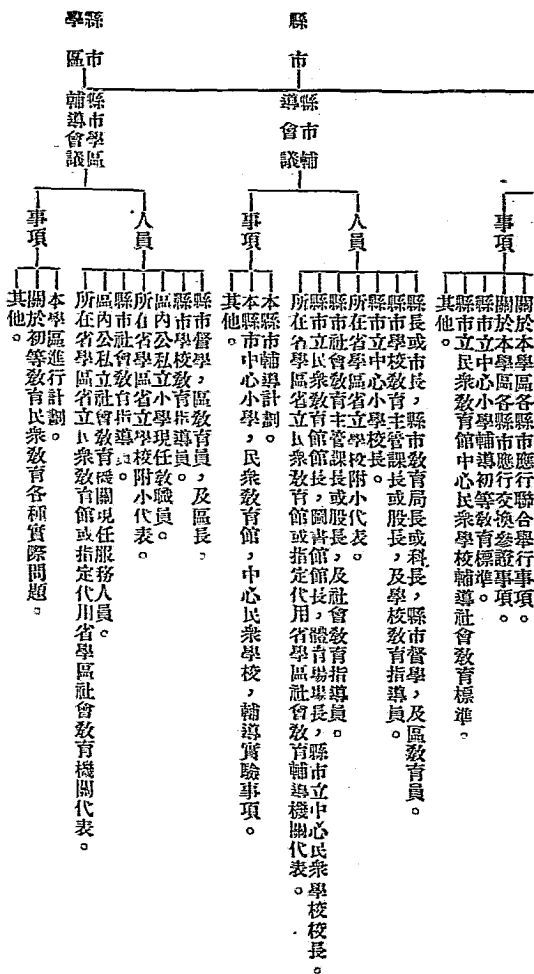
縣市學區
縣市學區輔導會議

縣市
縣市輔導會議

人員
縣市督學，區教育員，及區長。
縣市學校教育指導員。
區內省立學校教職員。
所在省立小學附小代表。
區內公私立社會教育機關代表。
縣市社會教育指導員。
所在省學區省立民衆教育館或指定代用省學區社會教育機關代表。

事項
本學區進行計劃。
關於初等教育民衆教育各種實際問題。
其他。

人員
縣長或市長，縣市教育局長或科長，縣市督學，及區教育員。
縣市學校教育主管課長或股長，及學校教育指導員。
縣市立中心小學校長。
所在省立學校附小代表。
縣市社會教育主管課長或股長，及社會教育指導員。
縣市立民衆教育館館長，圖書館長，體育場場長，縣市立中心民衆學校校長。
所在省學區省立民衆教育館或指定代用省學區社會教育輔導機關代表。

事項
本縣市輔導計劃。
本縣市中心小學，民衆教育館，中心民衆學校，輔導實驗事項。
其他。

事項
關於本學區各縣市應行聯合舉行事項。
關於本學區各縣市應行交換參證事項。
縣市中心小學輔導初等教育標準。
縣市立民衆教育館中心民衆學校輔導社會教育標準。
其他。